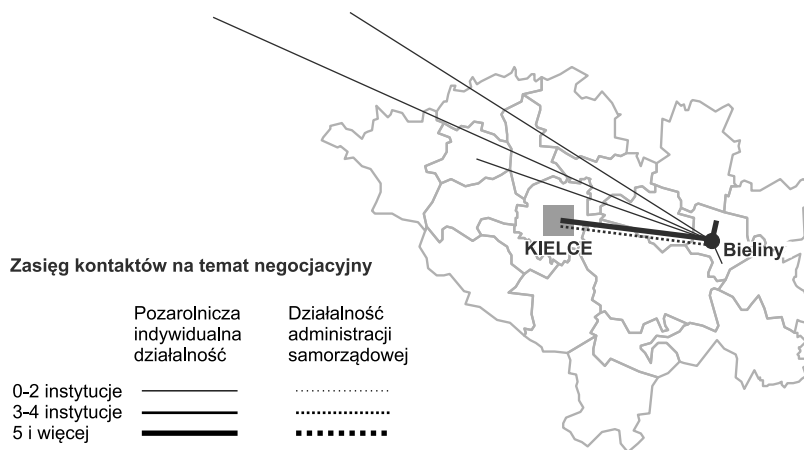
KIELCE

Bieliny

Zasięg kontaktów na temat negocjacyjny

| | Pozarolnicza indywidualna działalność | Działalność administracji samorządowej |
|---|---|---|
| 0-2 instytucje | | |
| 3-4 instytucje | | |
| 5 i więcej | | |